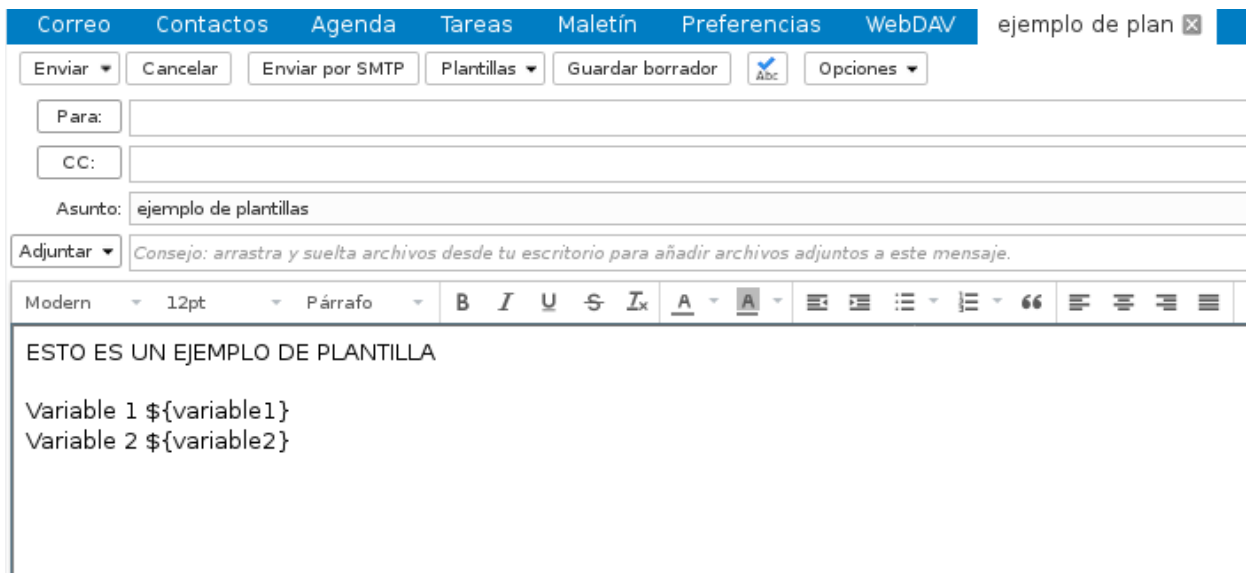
Correo Contactos Agenda Tareas Maletín Preferencias WebDAV ejemplo de plan

Enviar ▾ Cancelar Enviar por SMTP Plantillas ▾ Guardar borrador Abc Opciones ▾

Para:

CC:

Asunto: ejemplo de plantillas

Adjuntar ▾ Consejo: arrastra y suelta archivos desde tu escritorio para añadir archivos adjuntos a este mensaje.

Modern 12pt Párrafo B I U S Tx A A 66

ESTO ES UN EJEMPLO DE PLANTILLA

Variable 1 ${variable1}
Variable 2 ${variable2}